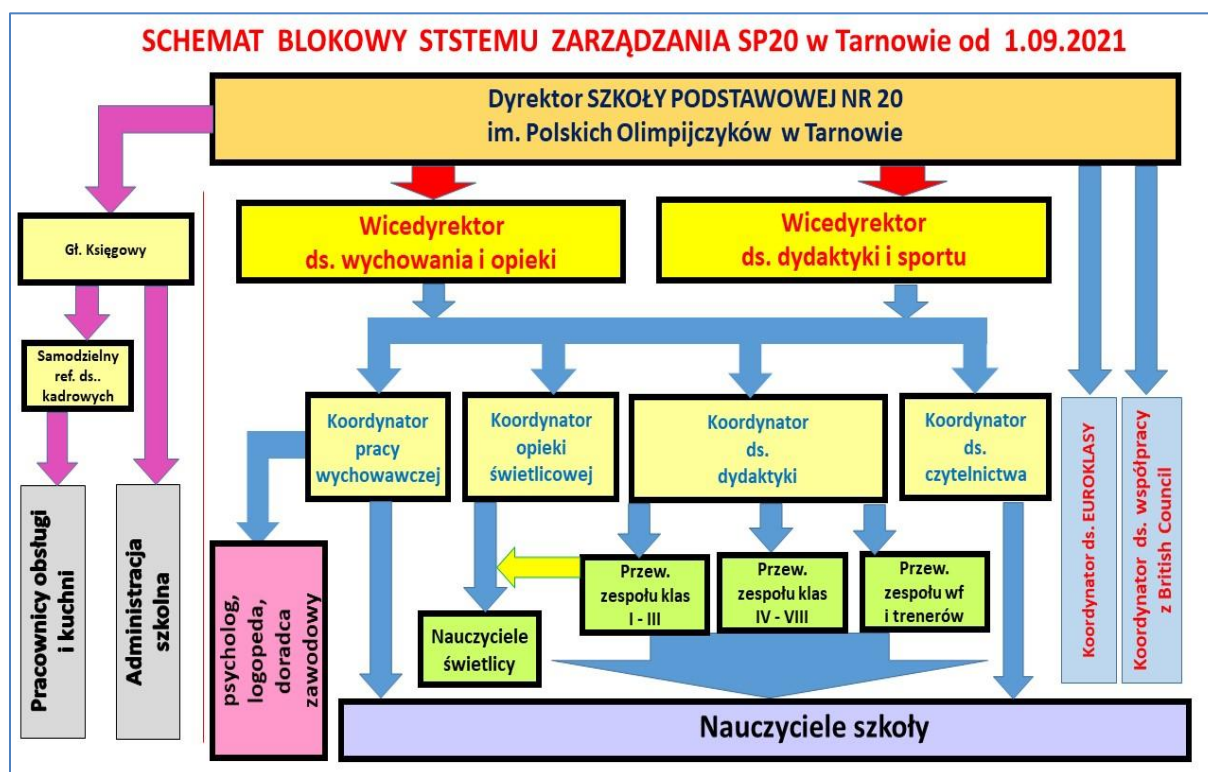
SCHEMAT BLOKOWY STSTEMU ZARZĄDZANIA SP20 w Tarnowie od 1.09.2021

Dyrektor SZKOŁY PODSTAWOWEJ NR 20
im. Polskich Olimpijczyków w Tarnowie

Gł. Księgowy

Wicedyrektor
ds. wychowania i opieki

Wicedyrektor
ds. dydaktyki i sportu

Samodzielny ref. ds.. kadrowych

Koordynator pracy wychowawczej

Koordynator opieki świetlicowej

Koordynator ds. dydaktyki

Koordynator ds. czytelnictwa

Koordynator ds. EUROKLASY

Koordynator ds. współpracy z British Council

Pracownicy obsługi i kuchni

Administracja szkolna

psycholog, logopeda, doradca zawodowy

Przew. zespołu klas I - III

Przew. zespołu klas IV - VIII

Przew. zespołu wf i trenerów

Nauczyciele świetlicy

Nauczyciele szkoły